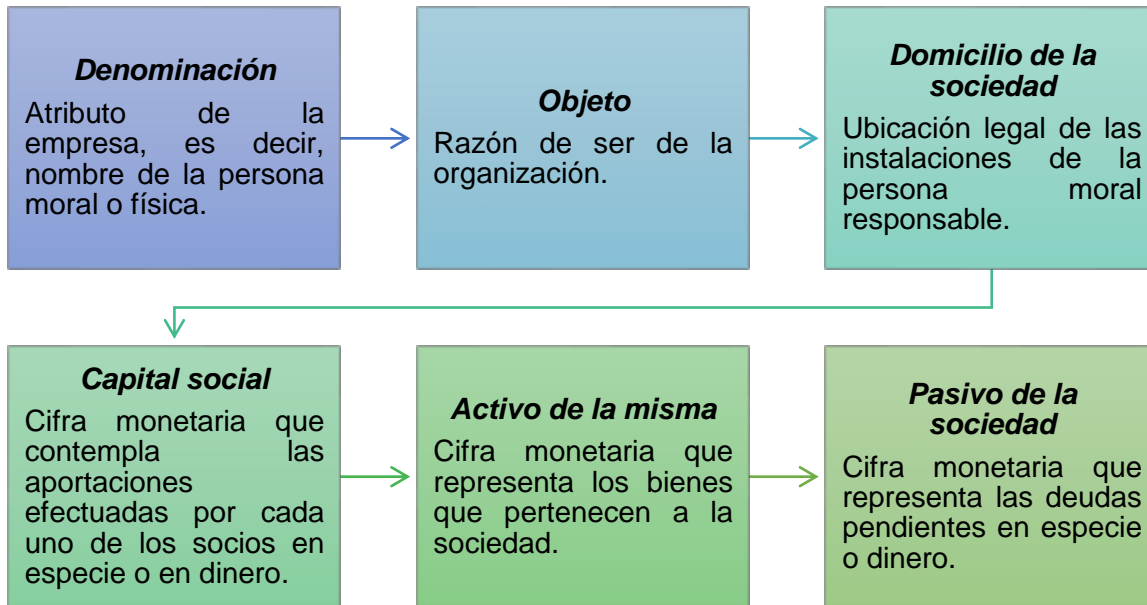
Denominación

Atributo de la empresa, es decir, nombre de la persona moral o física.

Objeto

Razón de ser de la organización.

Domicilio de la sociedad

Ubicación legal de las instalaciones de la persona moral responsable.

Capital social

Cifra monetaria que contempla las aportaciones efectuadas por cada uno de los socios en especie o en dinero.

Activo de la misma

Cifra monetaria que representa los bienes que pertenecen a la sociedad.

Pasivo de la sociedad

Cifra monetaria que representa las deudas pendientes en especie o dinero.